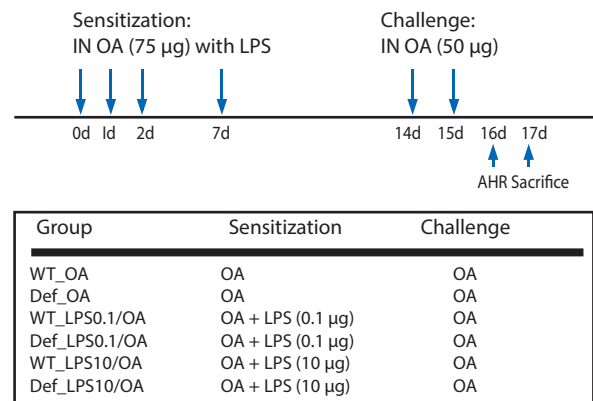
Sensitization:
IN OA (75 μg) with LPS

Challenge:
IN OA (50 μg)

0d Id 2d 7d 14d 15d 16d 17d

AHR Sacrifice

| Group | Sensitization | Challenge |
|---|---|---|
| WT_OA | OA | OA |
| Def_OA | OA | OA |
| WT_LPS0.1/OA | OA + LPS (0.1 μg) | OA |
| Def_LPS0.1/OA | OA + LPS (0.1 μg) | OA |
| WT_LPS10/OA | OA + LPS (10 μg) | OA |
| Def_LPS10/OA | OA + LPS (10 μg) | OA |